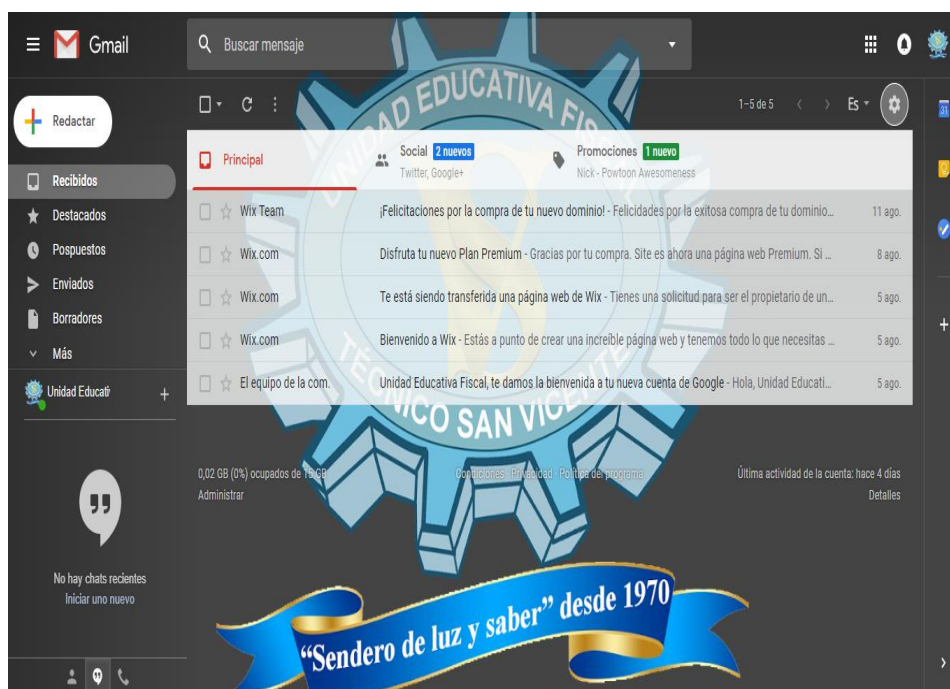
Gmail

Buscar mensaje

Redactar

Recibidos
Destacados
Pospuestos
Enviados
Borradores
Más

Unidad Educati

No hay chats recientes
Iniciar uno nuevo

UNIDAD EDUCATIVA FISCAL
TÉCNICO SAN VICENTE

1–5 de 5
Es

Principal
Social 2 nuevos
Twitter, Google+
Promociones 1 nuevo
Nick - Powtoon Awesomeness

| | | |
|---|---|---|
| Wix Team | ¡Felicitaciones por la compra de tu nuevo dominio! - Felicidades por la exitosa compra de tu dominio... | 11 ago. |
| Wix.com | Disfruta tu nuevo Plan Premium - Gracias por tu compra. Site es ahora una página web Premium. Si ... | 8 ago. |
| Wix.com | Te está siendo transferida una página web de Wix - Tienes una solicitud para ser el propietario de un... | 5 ago. |
| Wix.com | Bienvenido a Wix - Estás a punto de crear una increíble página web y tenemos todo lo que necesitas ... | 5 ago. |
| El equipo de la com. | Unidad Educativa Fiscal, te damos la bienvenida a tu nueva cuenta de Google - Hola, Unidad Educati... | 5 ago. |

0,02 GB (0%) ocupados de 15 GB
Administrar
Condiciones · Privacidad · Política del programa
Última actividad de la cuenta: hace 4 días
Detalles

"Sendero de luz y saber" desde 1970